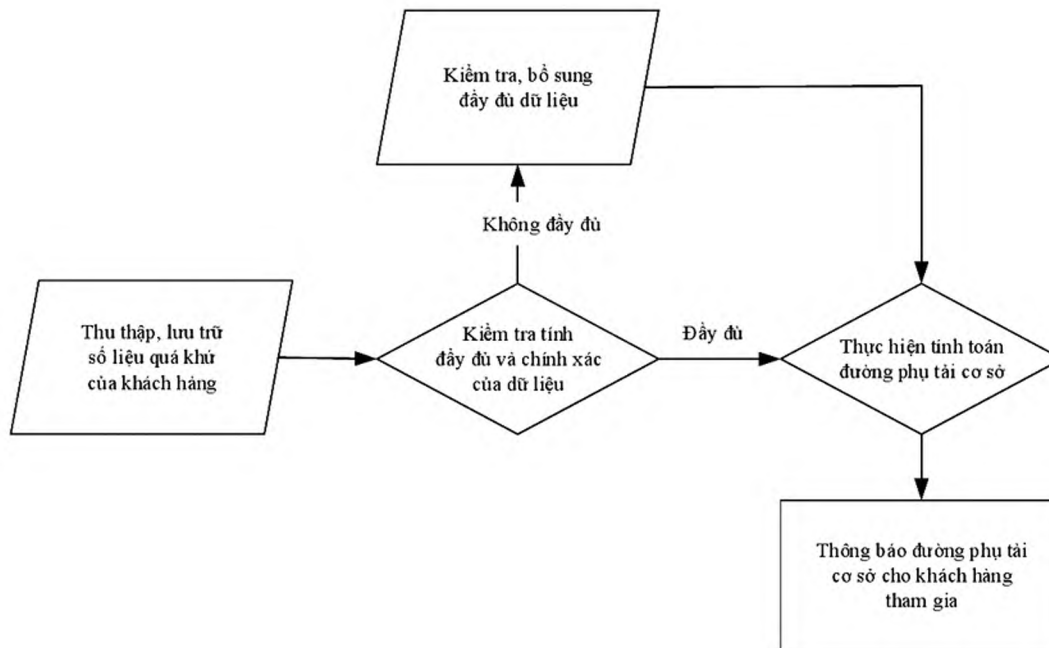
Kiểm tra, bổ sung đầy đủ dữ liệu

Không đầy đủ

Thu thập, lưu trữ số liệu quá khứ của khách hàng

Kiểm tra tính đầy đủ và chính xác của dữ liệu

Đầy đủ

Thực hiện tính toán đường phụ tải cơ sở

Thông báo đường phụ tải cơ sở cho khách hàng tham gia